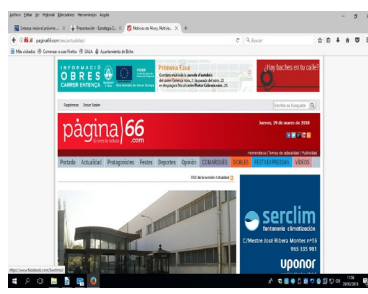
Archivo Editar Ver Historial Marcadores Herramientas Ayuda

Enlace nuevo al privado... Presentación - Estrategia C... Noticias de Elche, Noticias... +

paginas66.com

Más visitados Comenzar a usar Firefox GALA Ayuntamiento de Elche

INFORMACIÓ OBRES CARRER ENTENÇA

Primera Fase

¿Hay baches en tu calle?

página 66

Jueves, 29 de marzo de 2018

Portada Actualidad Protagonistas Fiestas Deportes Opinión COMARCALES DOBLES MULTIEMPRESA VIDEOS

serclim

fontanería climatización

Mestre José Ribera Montes nº15

965 335 981

uponor

https://www.facebook.com/Serclim